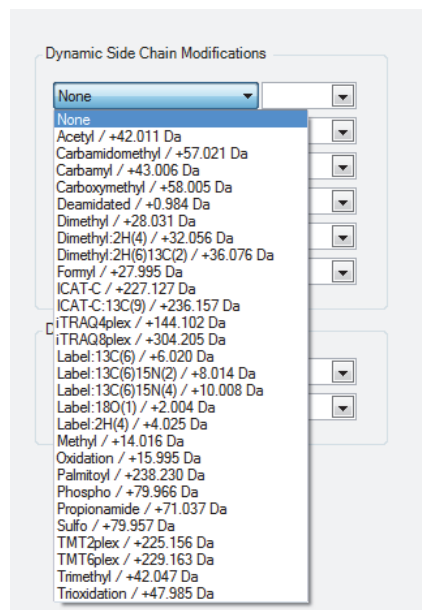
Dynamic Side Chain Modifications

None

None
Acetyl / +42.011 Da
Carbamidomethyl / +57.021 Da
Carbamyl / +43.006 Da
Carboxymethyl / +58.005 Da
Deamidated / +0.984 Da
Dimethyl / +28.031 Da
Dimethyl:2H(4) / +32.056 Da
Dimethyl:2H(6)13C(2) / +36.076 Da
Formyl / +27.995 Da
ICAT-C / +227.127 Da
ICAT-C:13C(9) / +236.157 Da
iTRAQ4plex / +144.102 Da
iTRAQ8plex / +304.205 Da
Label:13C(6) / +6.020 Da
Label:13C(6)15N(2) / +8.014 Da
Label:13C(6)15N(4) / +10.008 Da
Label:18O(1) / +2.004 Da
Label:2H(4) / +4.025 Da
Methyl / +14.016 Da
Oxidation / +15.995 Da
Palmitoyl / +238.230 Da
Phospho / +79.966 Da
Propionamide / +71.037 Da
Sulfo / +79.957 Da
TMT2plex / +225.156 Da
TMT6plex / +229.163 Da
Trimethyl / +42.047 Da
Trioxidation / +47.985 Da

D